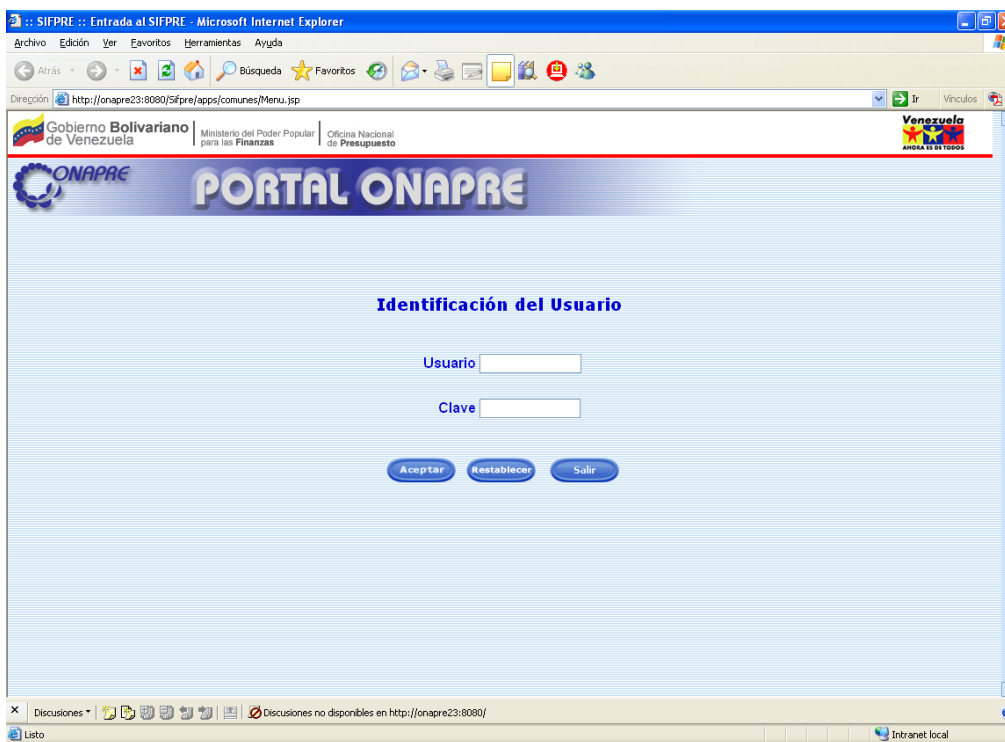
:: SIFPRE :: Entrada al SIFPRE - Microsoft Internet Explorer

Archivo Edición Ver Favoritos Herramientas Ayuda

Atrás Búsqueda Favoritos

Dirección http://onapre23:8080/Sifpre/apps/comunes/Menu.jsp Ir Vínculos

Gobierno Bolivariano de Venezuela | Ministerio del Poder Popular para las Finanzas | Oficina Nacional de Presupuesto

Venezuela AHORA ES DE TODOS

ONAPRE

PORTAL ONAPRE

Identificación del Usuario

Usuario

Clave

Aceptar Restablecer Salir

Discusiones ▾ | Discusiones no disponibles en http://onapre23:8080/

Listo

Intranet local